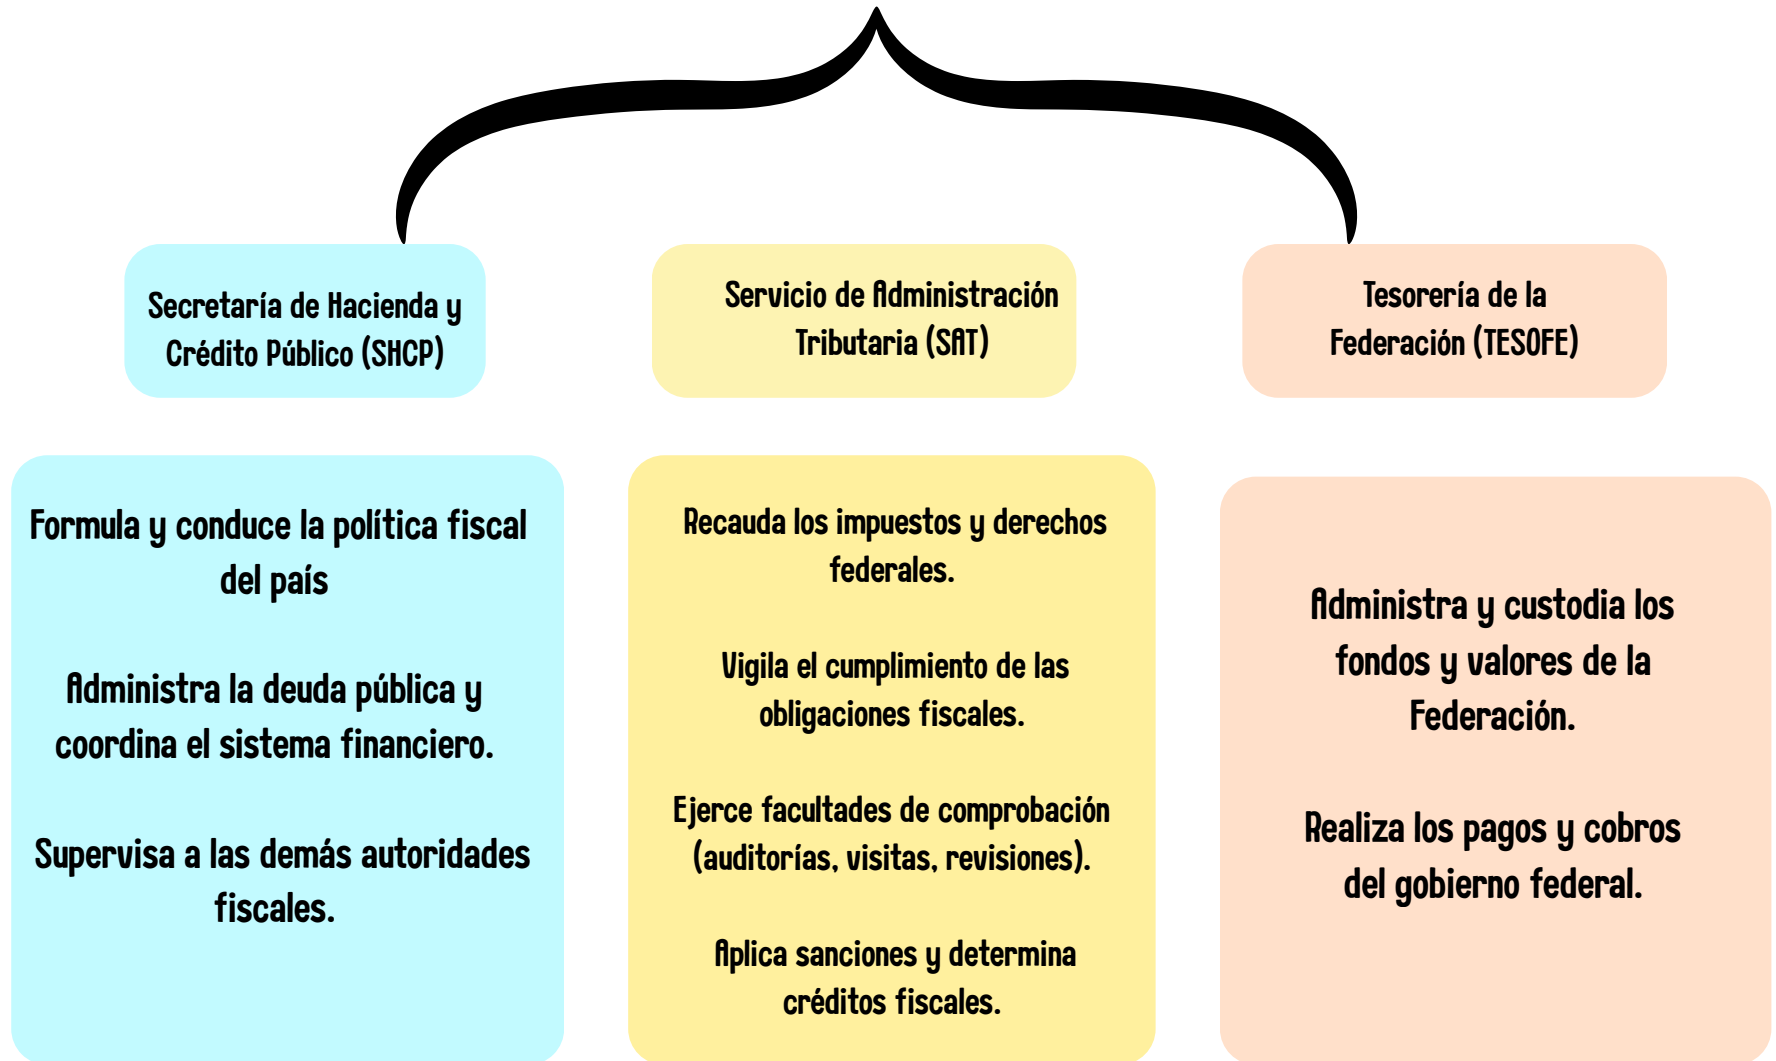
Secretaría de Hacienda y Crédito Público (SHCP)

Servicio de Administración Tributaria (SAT)

Tesorería de la Federación (TESOFE)

Formula y conduce la política fiscal del país

Administra la deuda pública y coordina el sistema financiero.

Supervisa a las demás autoridades fiscales.

Recauda los impuestos y derechos federales.

Vigila el cumplimiento de las obligaciones fiscales.

Ejerce facultades de comprobación (auditorías, visitas, revisiones).

Aplica sanciones y determina créditos fiscales.

Administra y custodia los fondos y valores de la Federación.

Realiza los pagos y cobros del gobierno federal.